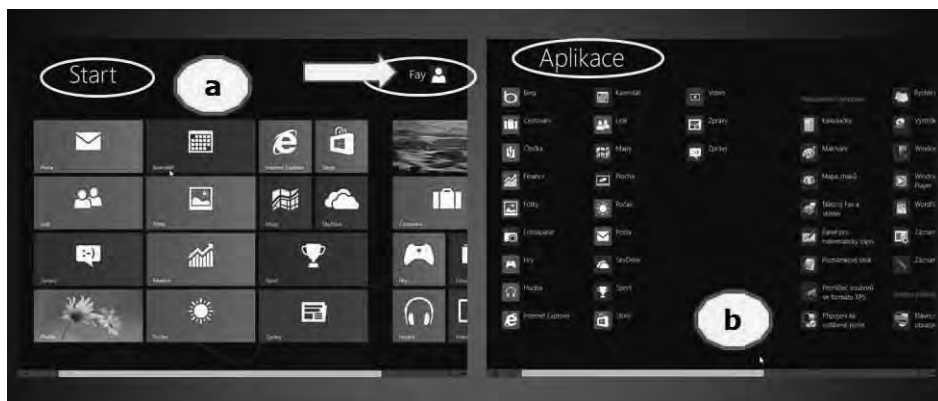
Start

a

Fay

Pošta

Kalendář

Internet Explorer

Store

Lidé

Fotky

Mapy

SkyDrive

Cestování

Zprávy

Finance

Sport

Hry

Plocha

Počasí

Zprávy

Hudba

Aplikace

Bing

Kalendář

Video

Cestování

Lidé

Zprávy

Čtečka

Mapy

Zprávy

Finance

Plocha

Fotky

Počasí

Fotoaparát

Pošta

Hry

SkyDrive

Hudba

Sport

Internet Explorer

Store

Kalkulačka

Malování

Mapa znaků

Nástroj Fax a skener

Panel pro matematický zápis

Poznámkový blok

Prohlížeč souborů ve formátu XPS

Připojení ke vzdálené ploše

b